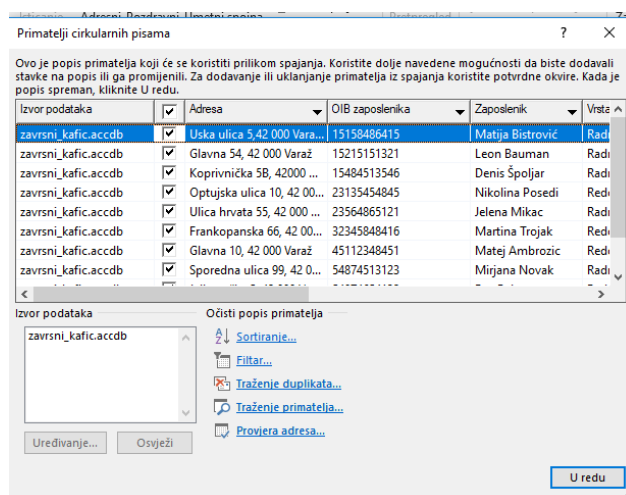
Primatelji cirkularnih pisama

Ovo je popis primatelja koji će se koristiti prilikom spajanja. Koristite dolje navedene mogućnosti da biste dodavali stavke na popis ili ga promijenili. Za dodavanje ili uklanjanje primatelja iz spajanja koristite potvrdne okvire. Kada je popis spreman, kliknite U redu.

| Izvor podataka | ☑ | Adresa | OIB zaposlenika | Zaposlenik | Vrsta |
|---|---|---|---|---|---|
| zavrsni_kafic.accdb | ☑ | Uska ulica 5,42 000 Varaž | 15158486415 | Matija Bistrović | Radn |
| zavrsni_kafic.accdb | ☑ | Glavna 54, 42 000 Varaž | 15215151321 | Leon Bauman | Radn |
| zavrsni_kafic.accdb | ☑ | Koprivnička 5B, 42000 ... | 15484513546 | Denis Šporjar | Radn |
| zavrsni_kafic.accdb | ☑ | Optujska ulica 10, 42 00... | 23135454845 | Nikolina Posedi | Redo |
| zavrsni_kafic.accdb | ☑ | Ulica hrvata 55, 42 000 ... | 23564865121 | Jelena Mikac | Radn |
| zavrsni_kafic.accdb | ☑ | Frankopanska 66, 42 00... | 32345848416 | Martina Trojak | Radn |
| zavrsni_kafic.accdb | ☑ | Glavna 10, 42 000 Varaž | 45112348451 | Matej Ambrozic | Radn |
| zavrsni_kafic.accdb | ☑ | Sporedna ulica 99, 42 0... | 54874513123 | Mirjana Novak | Redo |

Izvor podataka
zavrsni_kafic.accdb

Uređivanje... Osvježi

Očisti popis primatelja
Sortiranje...
Filtar...
Traženje duplikata...
Traženje primatelja...
Provjera adresa...

U redu